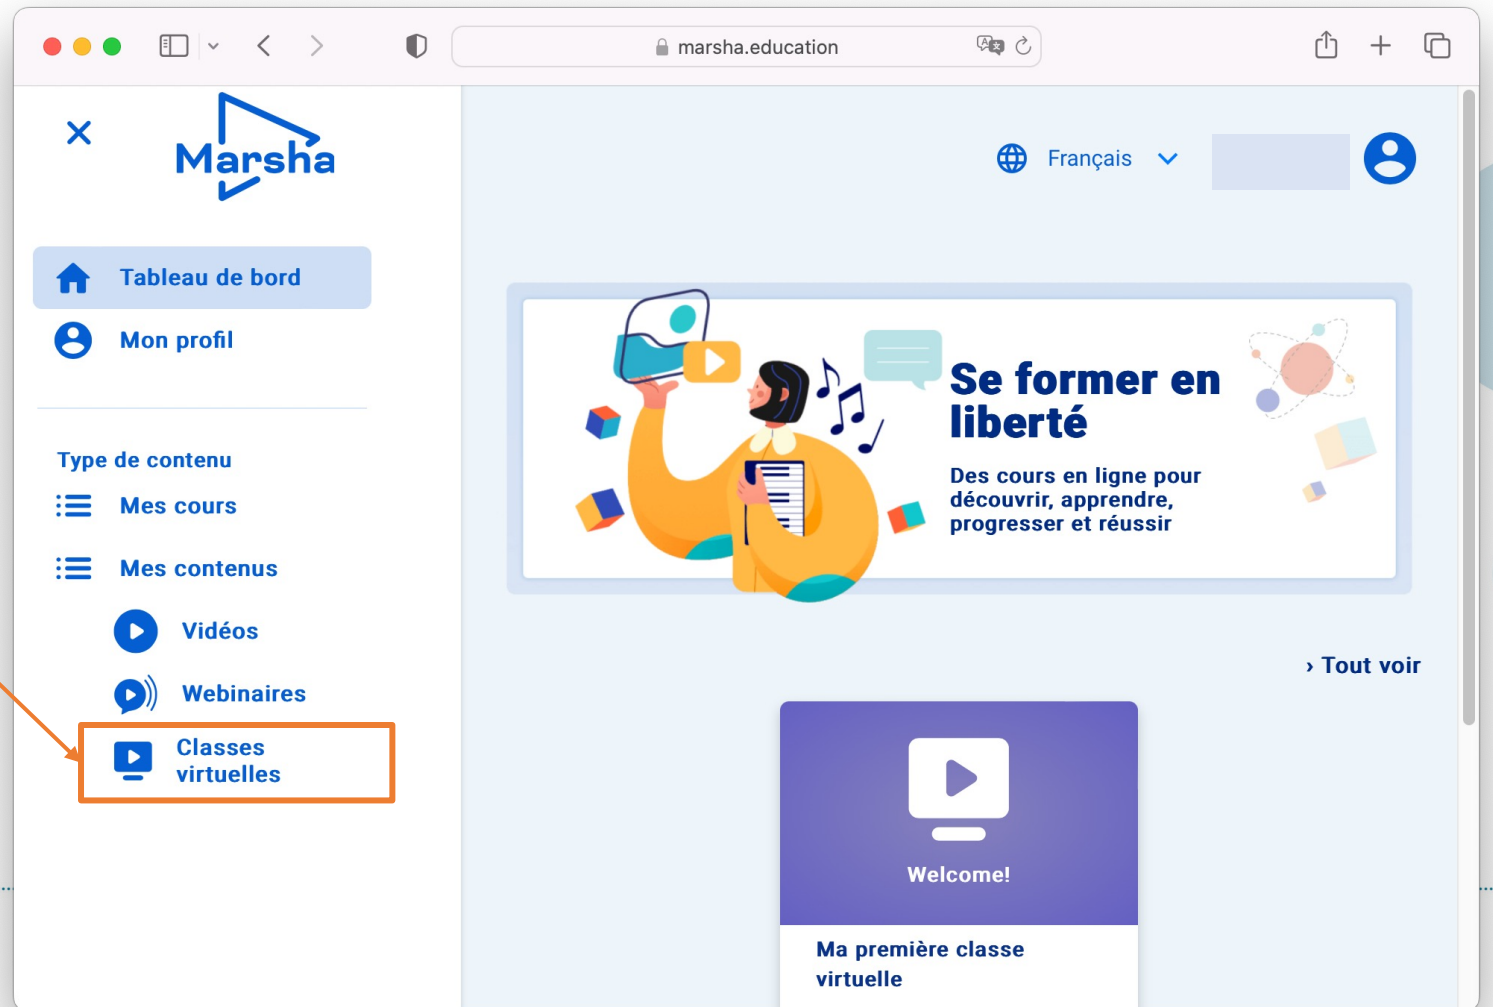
marsha.education

Marsha

Tableau de bord

Mon profil

Type de contenu

Mes cours

Mes contenus

Vidéos

Webinaires

Classes virtuelles

Français

Se former en liberté

Des cours en ligne pour découvrir, apprendre, progresser et réussir

› Tout voir

Welcome!

Ma première classe virtuelle